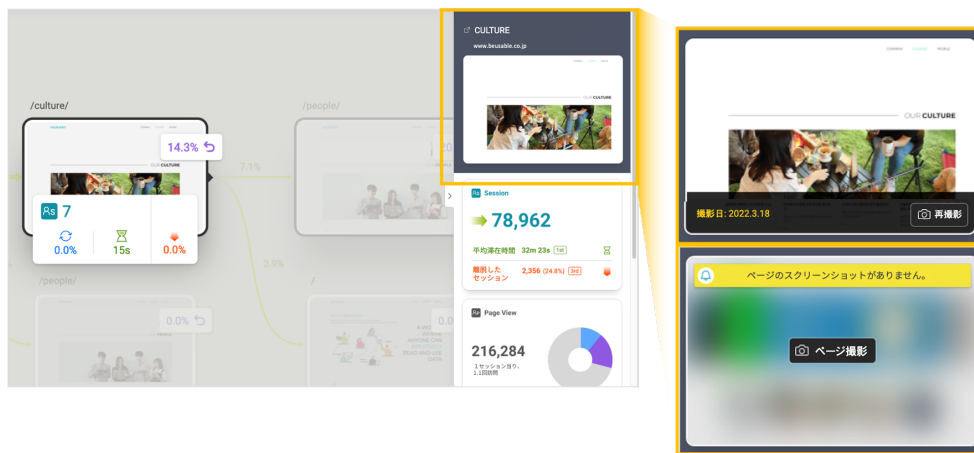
/culture/

14.3%

As 7

0.0%

15s

0.0%

7.1%

/people/

2.9%

/people/

/

0.0%

CULTURE

www.beusable.co.jp

OUR CULTURE

Session

78,962

平均滞在時間 32m 23s 1st

離脱した セッション 2,356 (24.8%) 3rd

Page View

216,284

1セッション当り、 1.1回訪問

OUR CULTURE

撮影日: 2022.3.18

再撮影

ページのスクリーンショットがありません。

ページ撮影